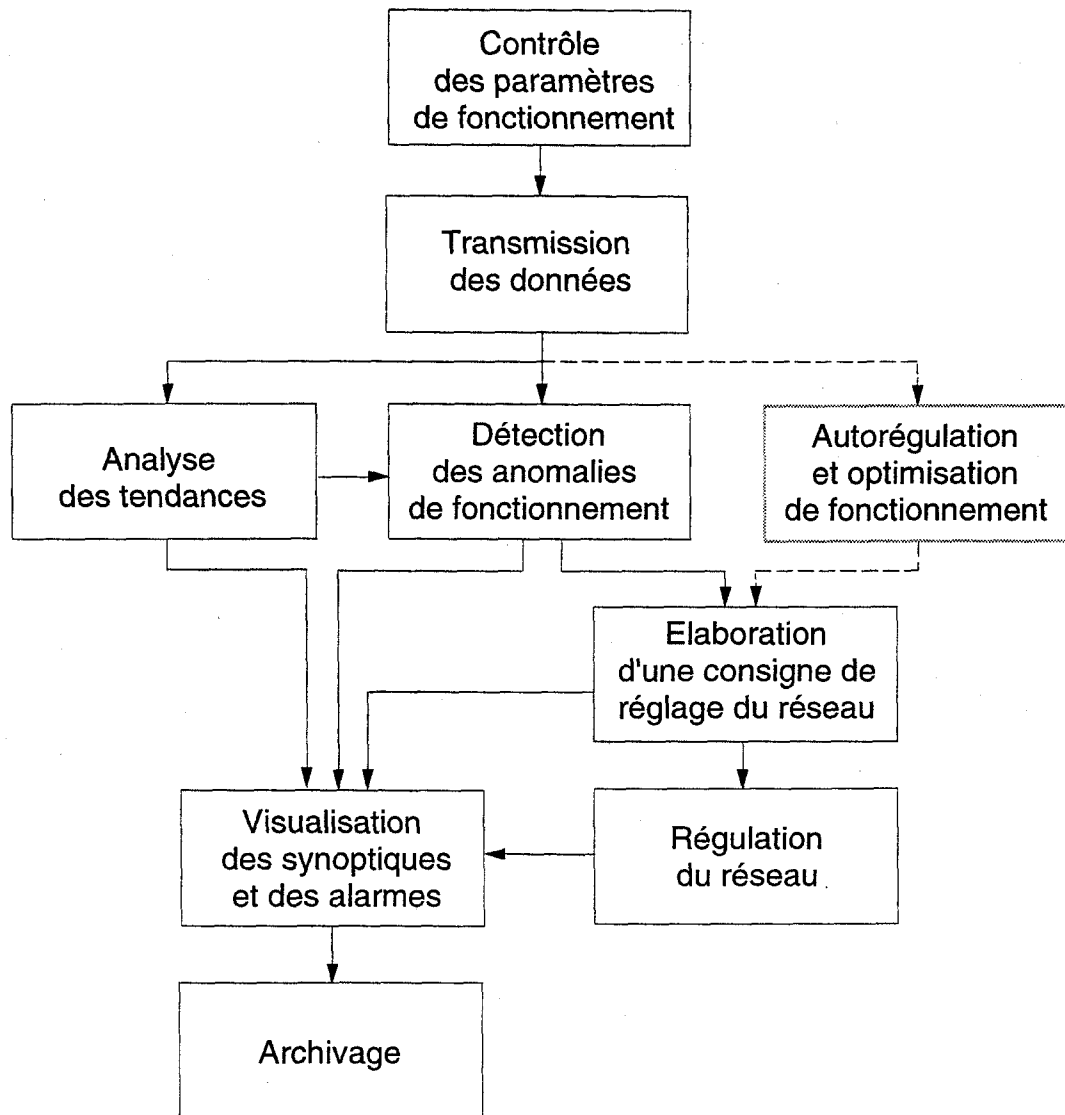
Contrôle des paramètres de fonctionnement

Transmission des données

Analyse des tendances

Détection des anomalies de fonctionnement

Autorégulation et optimisation de fonctionnement

Elaboration d'une consigne de réglage du réseau

Visualisation des synoptiques et des alarmes

Régulation du réseau

Archivage